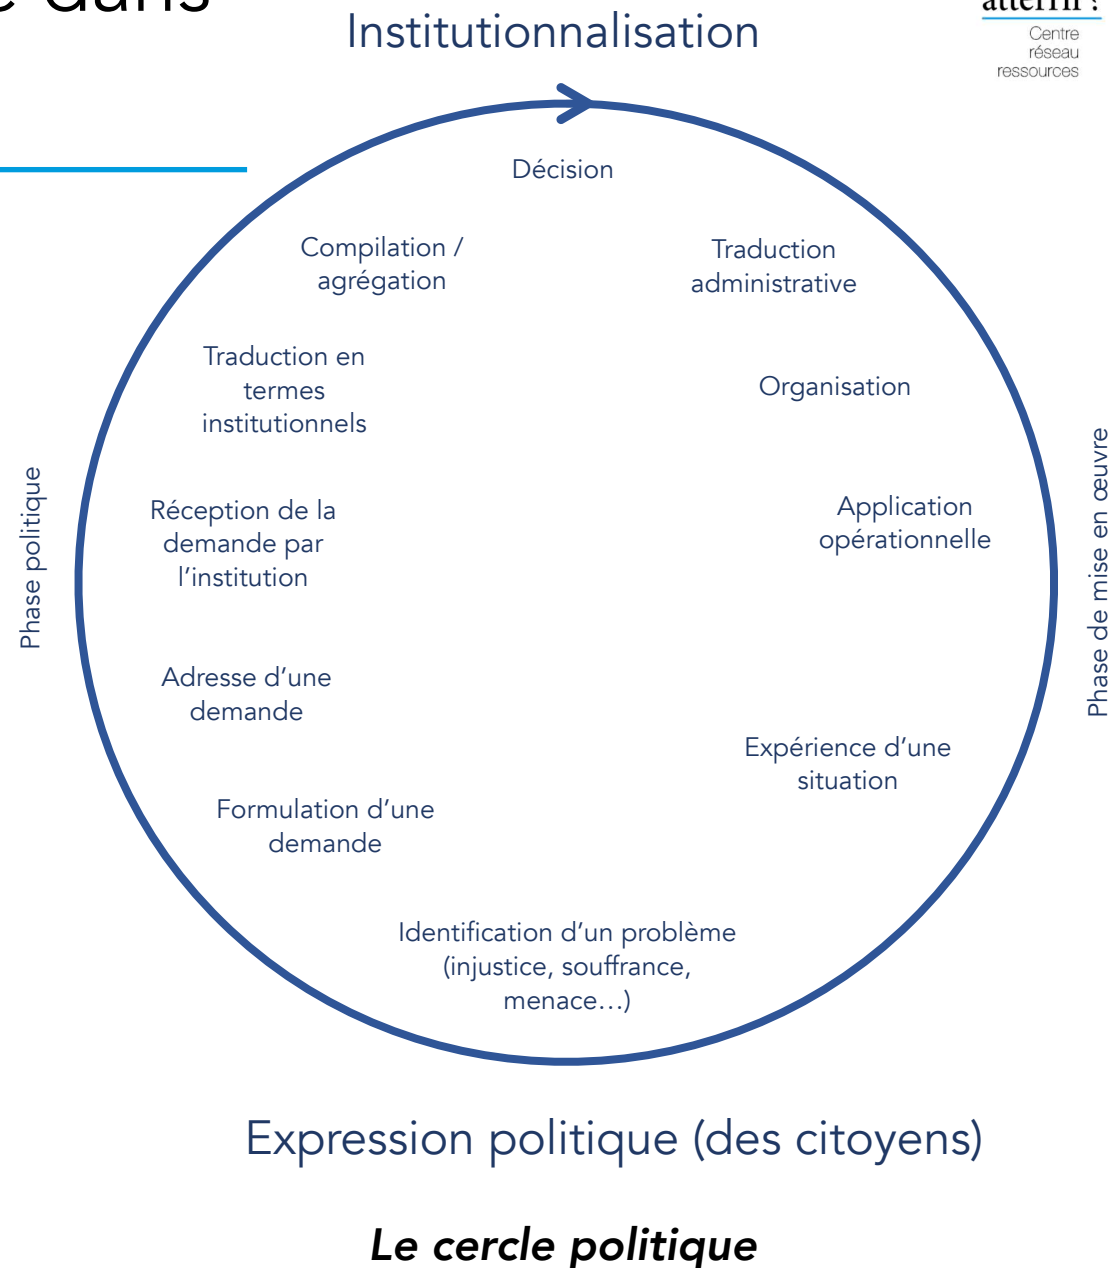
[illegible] dans

Institutionnalisation

atterrir !
Centre réseau ressources

Décision

Compilation / agrégation

Traduction administrative

Traduction en termes institutionnels

Organisation

Phase politique

Réception de la demande par l'institution

Application opérationnelle

Phase de mise en œuvre

Adresse d'une demande

Expérience d'une situation

Formulation d'une demande

Identification d'un problème (injustice, souffrance, menace…)

Expression politique (des citoyens)

Le cercle politique